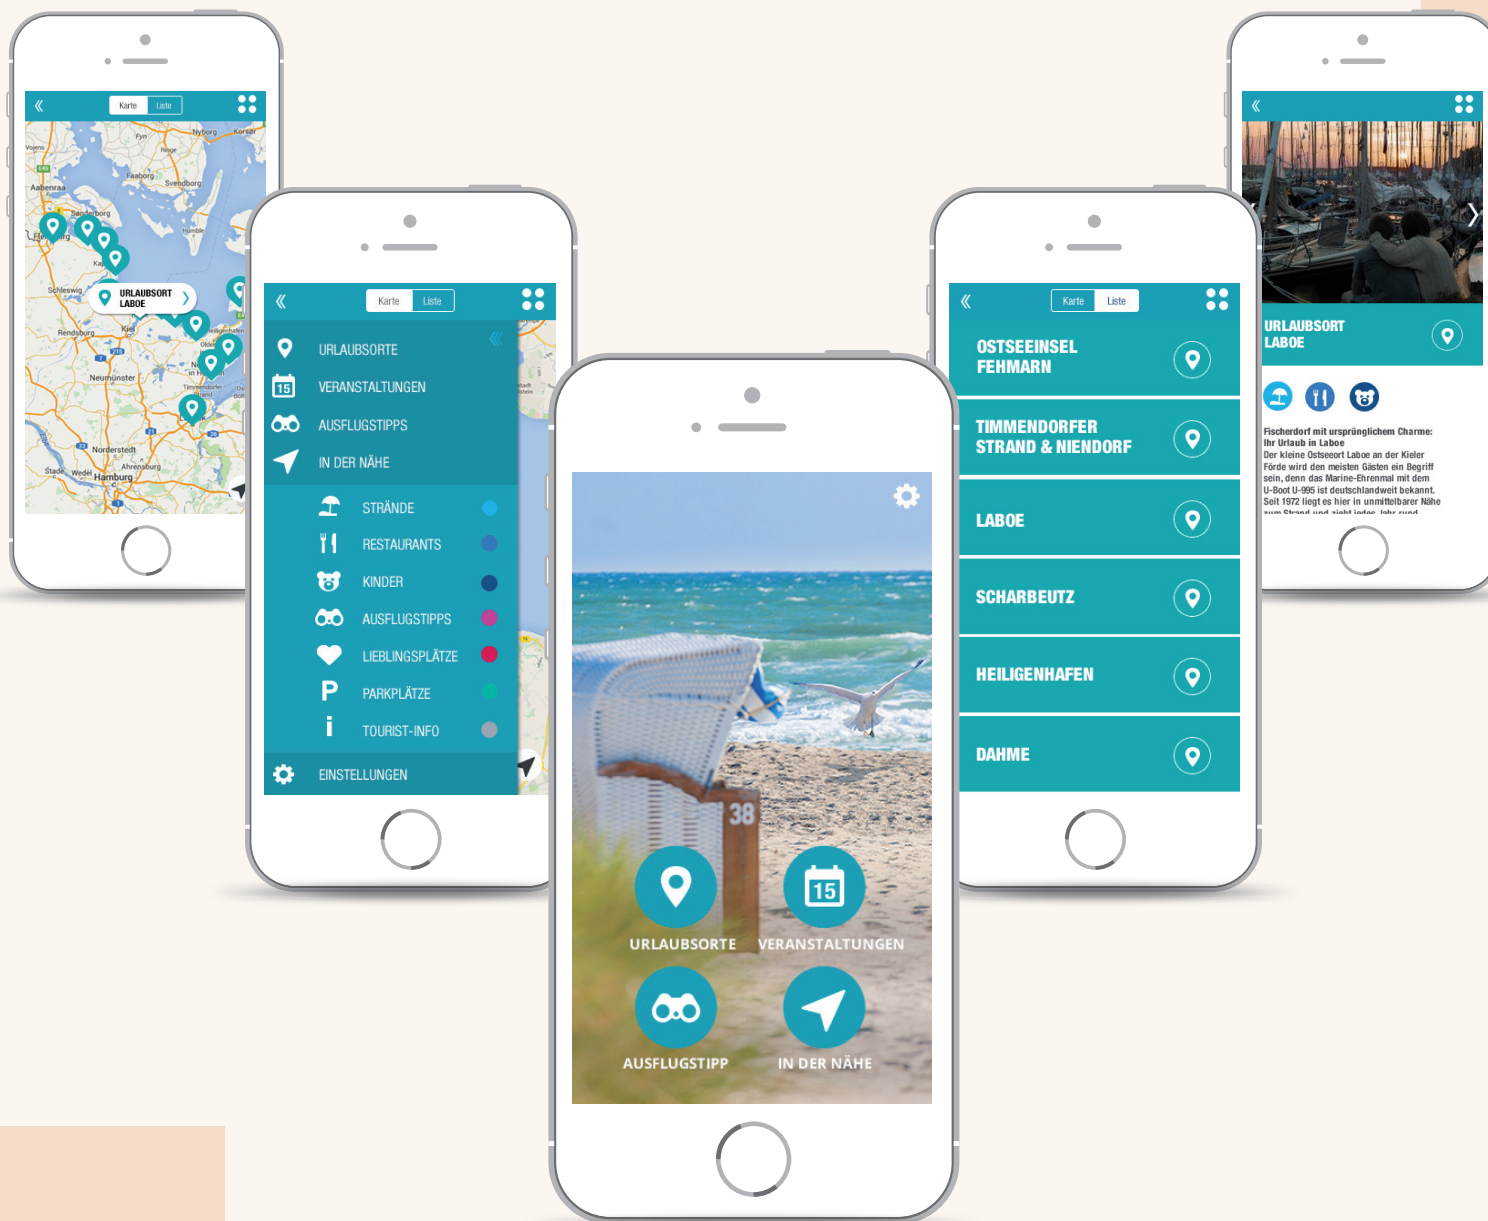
Karte Liste

Nyborg Korsør Fyn Ringe Vojens Faaborg Svendborg Aabenraa Sønderborg Flensburg Schleswig Kiel Rendsburg Neumünster Norderstedt Ahrensburg Stade Wedel Hamburg

URLAUBSORT LABOE

Karte Liste

URLAUBSORTE
VERANSTALTUNGEN
AUSFLUGSTIPPS
IN DER NÄHE
STRÄNDE
RESTAURANTS
KINDER
AUSFLUGSTIPPS
LIEBLINGSPLÄTZE
PARKPLÄTZE
TOURIST-INFO
EINSTELLUNGEN

38

URLAUBSORTE
VERANSTALTUNGEN
AUSFLUGSTIPP
IN DER NÄHE

Karte Liste

OSTSEEINSEL FEHMARN
TIMMENDORFER STRAND & NIENDORF
LABOE
SCHARBEUTZ
HEILIGENHAFEN
DAHME

URLAUBSORT LABOE

Fischerdorf mit ursprünglichem Charme:
Ihr Urlaub in Laboe
Der kleine Ostseeort Laboe an der Kieler Förde wird den meisten Gästen ein Begriff sein, denn das Marine-Ehrenmal mit dem U-Boot U-995 ist deutschlandweit bekannt. Seit 1972 liegt es hier in unmittelbarer Nähe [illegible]